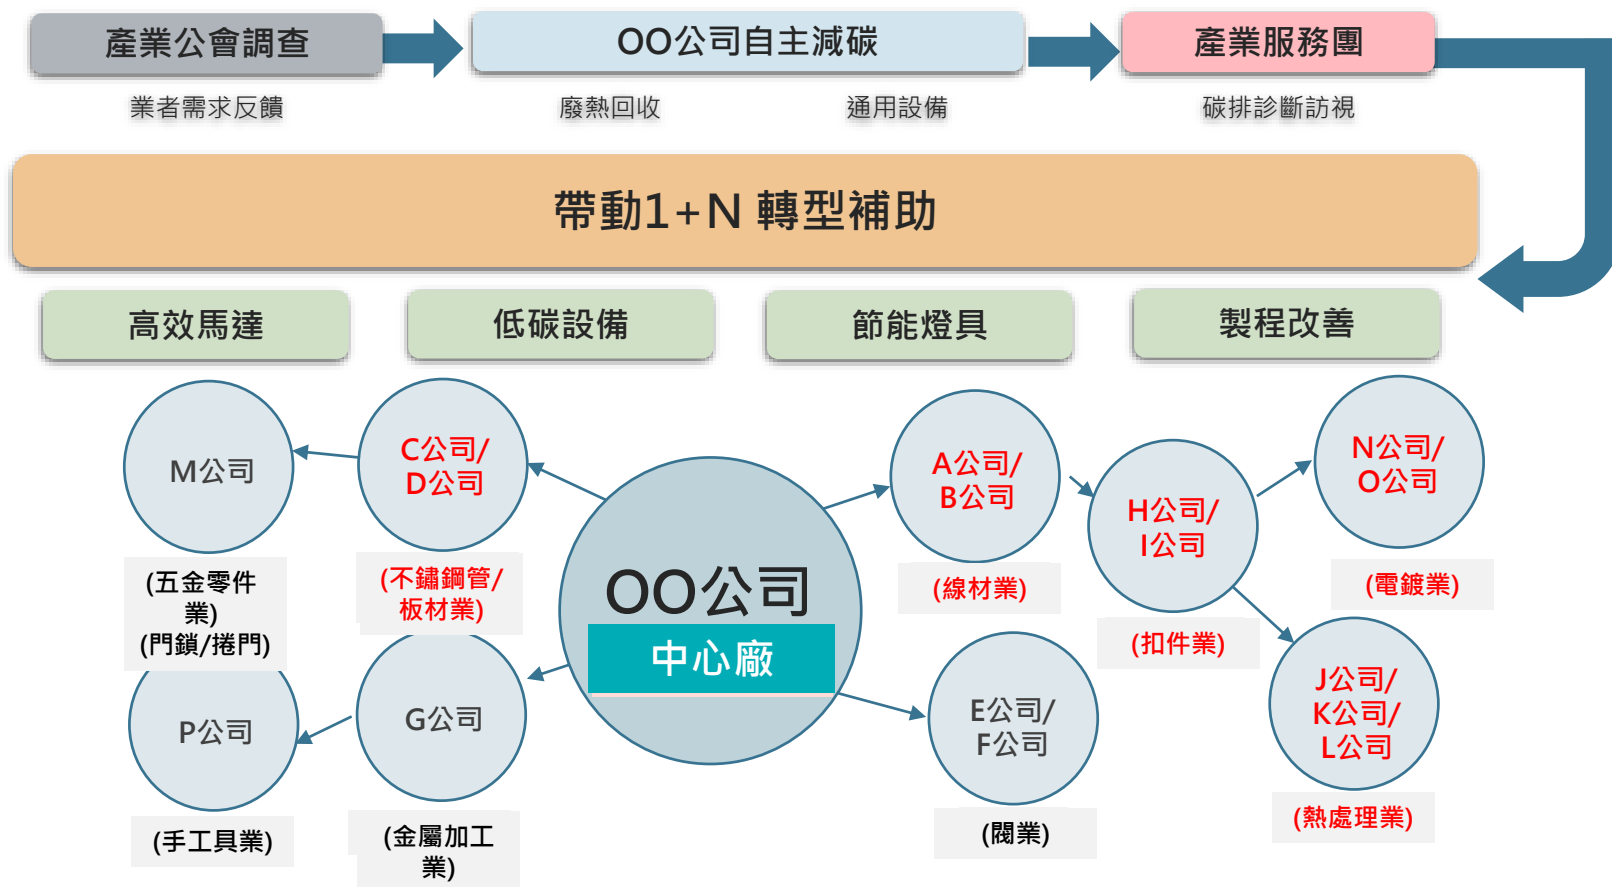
產業公會調查

OO公司自主減碳

產業服務團

業者需求反饋

廢熱回收

通用設備

碳排診斷訪視

帶動1+N 轉型補助

高效馬達

低碳設備

節能燈具

製程改善

M公司

(五金零件業)
(門鎖/捲門)

C公司/
D公司

(不鏽鋼管/板材業)

OO公司
中心廠

A公司/
B公司

(線材業)

H公司/
I公司

(扣件業)

N公司/
O公司

(電鍍業)

P公司

(手工具業)

G公司

(金屬加工業)

E公司/
F公司

(閥業)

J公司/
K公司/
L公司

(熱處理業)